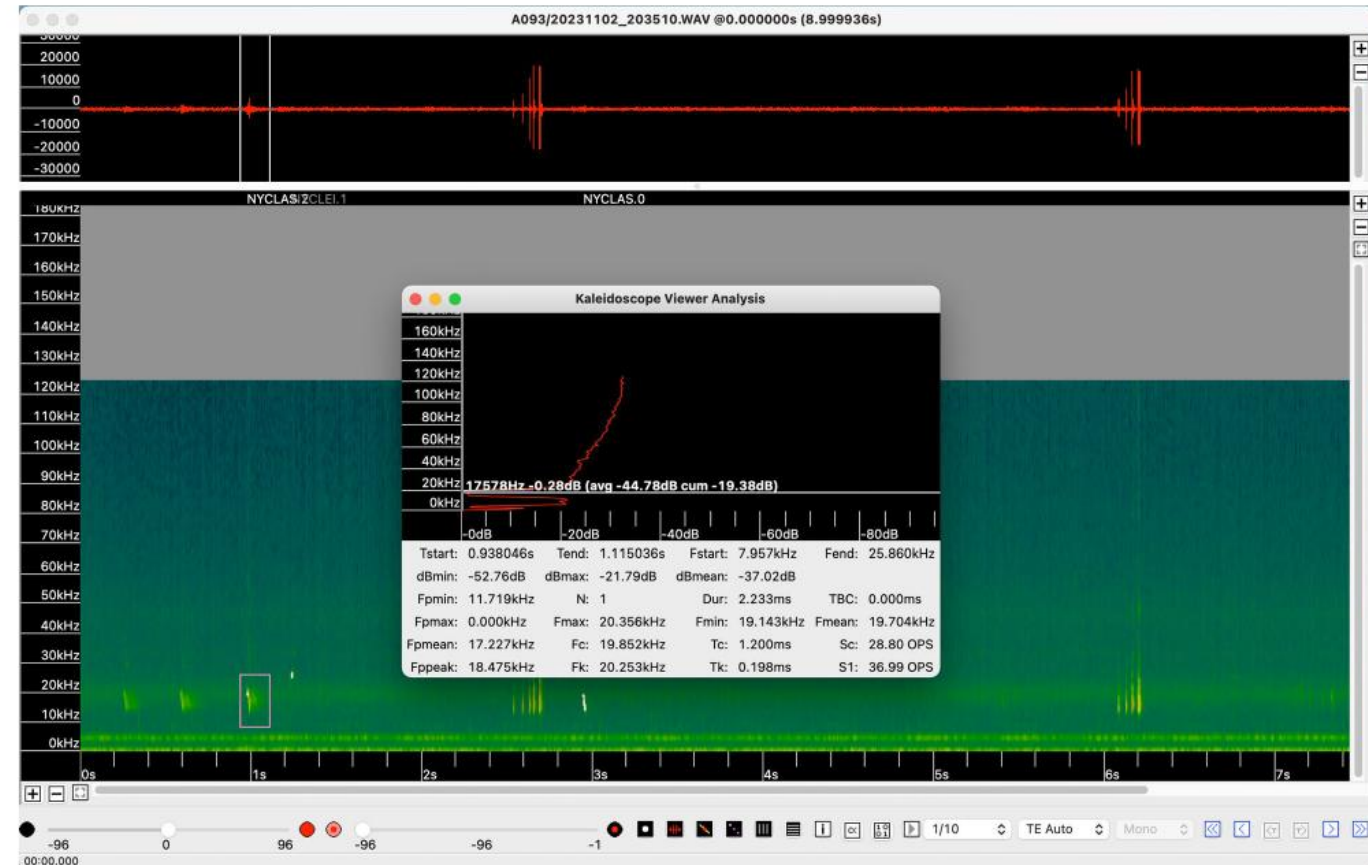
A093/20231102_203510.WAV @0.000000s (8.999936s)

20000
10000
0
-10000
-20000
-30000

NYCLAS/2CLEI.1
NYCLAS.0

180kHz
170kHz
160kHz
150kHz
140kHz
130kHz
120kHz
110kHz
100kHz
90kHz
80kHz
70kHz
60kHz
50kHz
40kHz
30kHz
20kHz
10kHz
0kHz

Kaleidoscope Viewer Analysis

160kHz
140kHz
120kHz
100kHz
80kHz
60kHz
40kHz
20kHz
0kHz
17578Hz -0.28dB (avg -44.78dB cum -19.38dB)
-0dB
-20dB
-40dB
-60dB
-80dB

| | | | | | | | |
|---|---|---|---|---|---|---|---|
| Tstart: | 0.938046s | Tend: | 1.115036s | Fstart: | 7.957kHz | Fend: | 25.860kHz |
| dBmin: | -52.76dB | dBmax: | -21.79dB | dBmean: | -37.02dB | | |
| Fpmin: | 11.719kHz | N: | 1 | Dur: | 2.233ms | TBC: | 0.000ms |
| Fpmax: | 0.000kHz | Fmax: | 20.356kHz | Fmin: | 19.143kHz | Fmean: | 19.704kHz |
| Fpmean: | 17.227kHz | Fc: | 19.852kHz | Tc: | 1.200ms | Sc: | 28.80 OPS |
| Fppeak: | 18.475kHz | Fk: | 20.253kHz | Tk: | 0.198ms | S1: | 36.99 OPS |

0s
1s
2s
3s
4s
5s
6s
7s

-96 0 96 -96 -96 -1
1/10
TE Auto
Mono
00:00.000